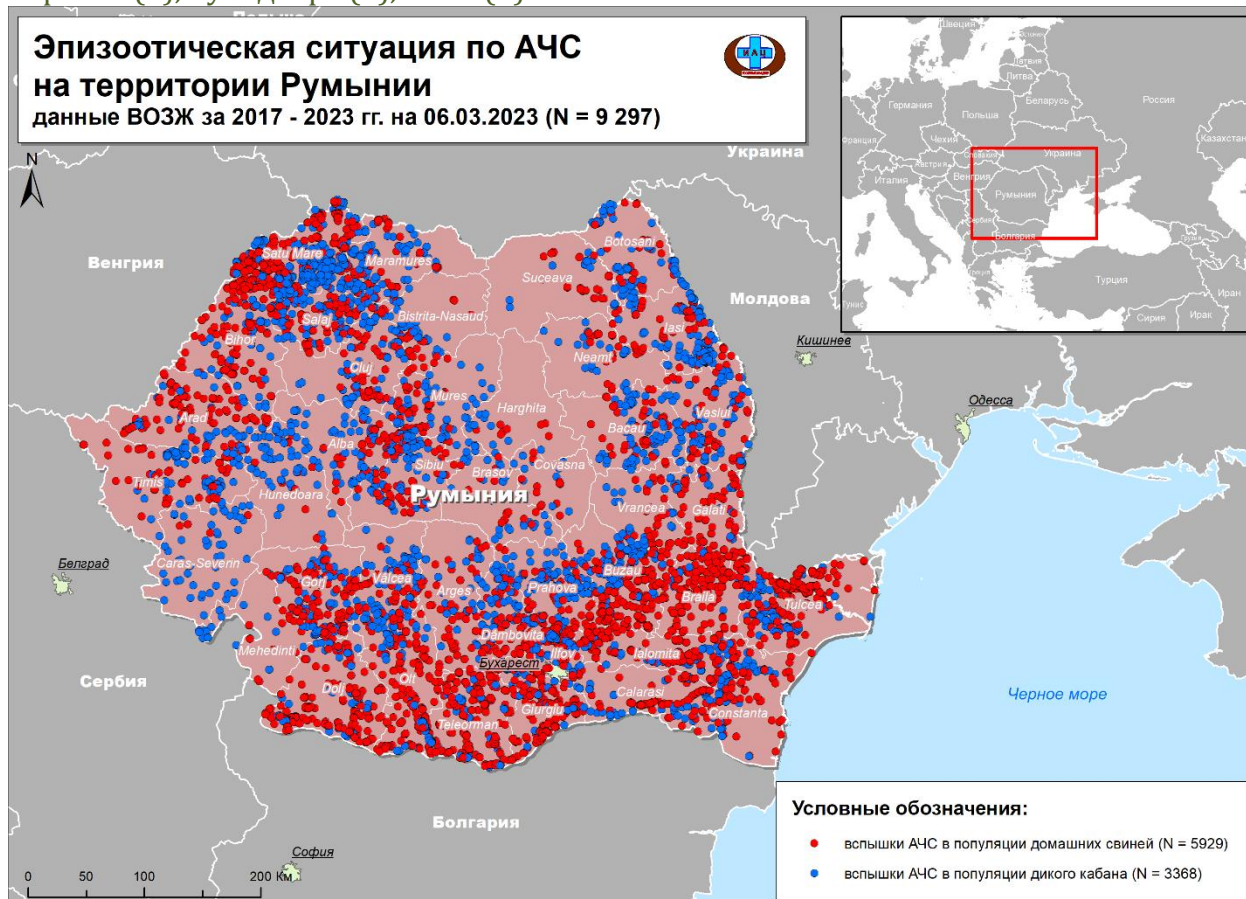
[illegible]

Эпизоотическая ситуация по АЧС на территории Румынии
данные ВОЗЖ за 2017 - 2023 гг. на 06.03.2023 (N = 9 297)

ИАЦ

N

Украина
Венгрия
Молдова
Сербия
Болгария
Румыния
Черное море

Кишинев
Одесса
Белград
Бухарест
София

Satu Mare
Maramures
Botosani
Suceava
Salaj
Bistrita-Nasaud
Bihor
Iasi
Neamt
Cluj
Mures
Harghita
Vaslui
Arad
Alba
Bacau
Sibiu
Brasov
Covasna
Timis
Hunedoara
Vrancea
Galati
Caras-Severin
Gorj
Valcea
Arges
Prahova
Buzau
Braila
Tulcea
Dambovita
Ilfov
Ialomita
Mehedinti
Olt
Dolj
Calarasi
Teleorman
Giurgiu
Constanta

Швеция
Финляндия
Эстония
Латвия
Литва
Россия
Германия
Польша
Беларусь
Франция
Чехия
Австрия
Казахстан
Италия
Венгрия
Украина
Румыния
Сербия
Болгария
Турция
Тунис
Греция
Сирия
Ирак
Иран

0 50 100 200 Км

Условные обозначения:
вспышки АЧС в популяции домашних свиней (N = 5929)
вспышки АЧС в популяции дикого кабана (N = 3368)